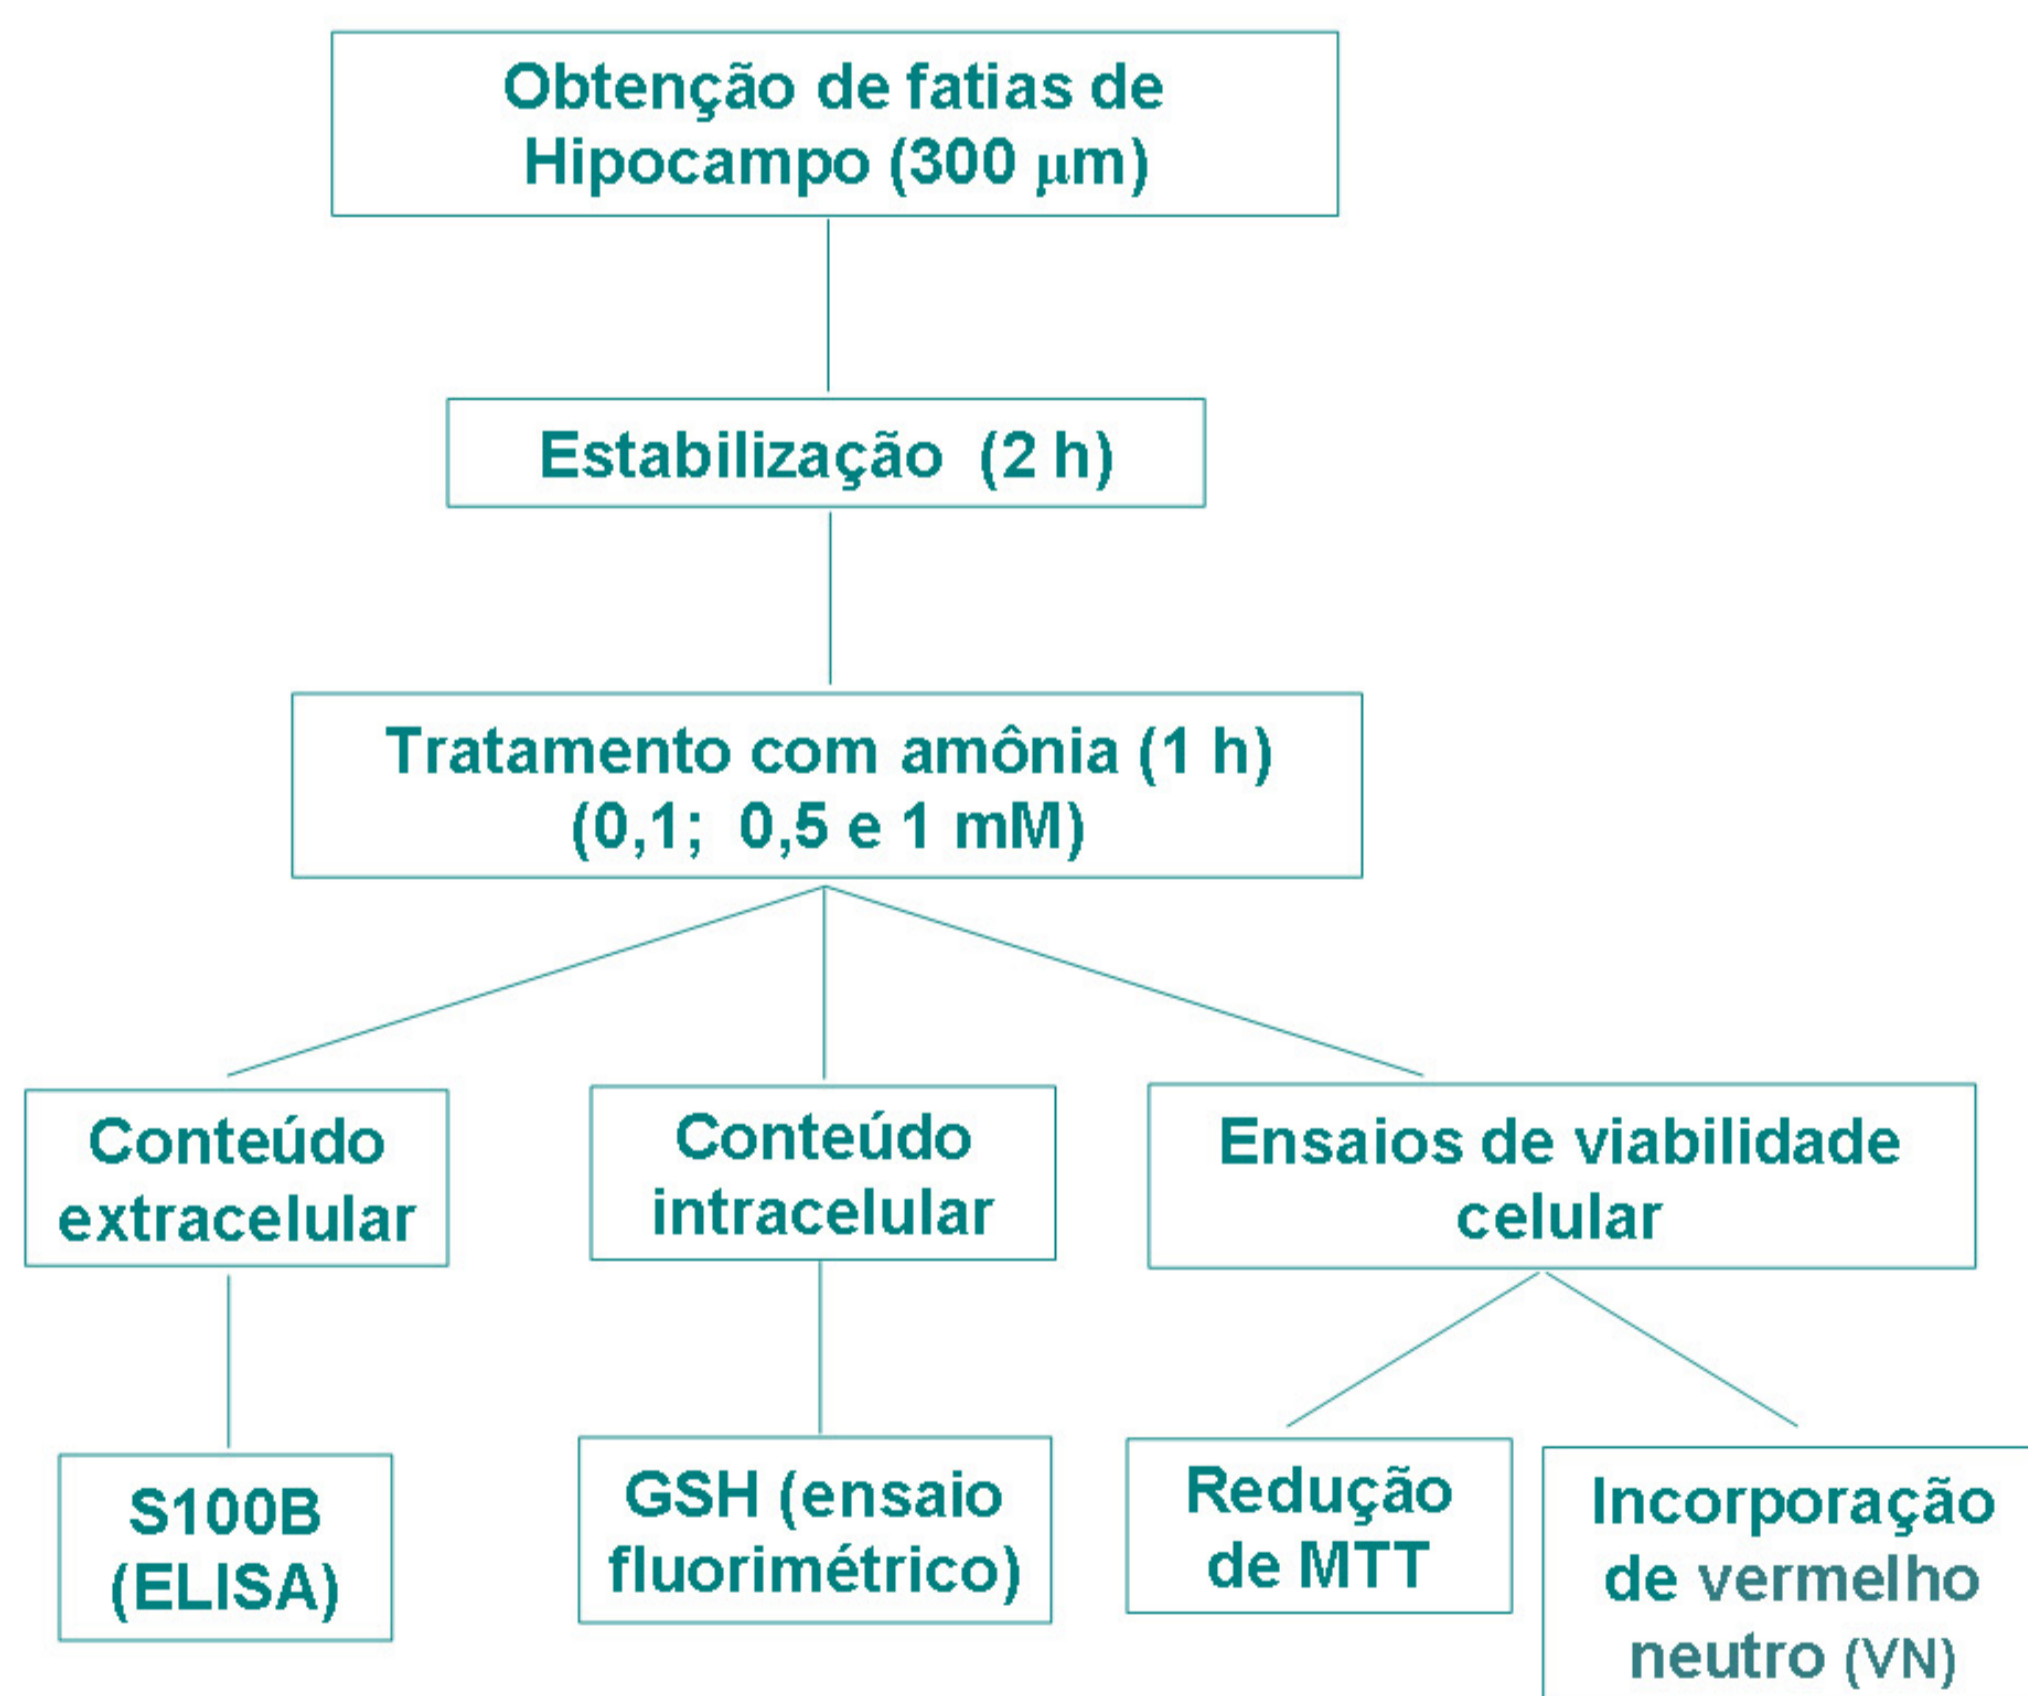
Obtenção de fatias de Hipocampo (300 μm)

Estabilização (2 h)

Tratamento com amônia (1 h) (0,1; 0,5 e 1 mM)

Conteúdo extracelular

Conteúdo intracelular

Ensaios de viabilidade celular

S100B (ELISA)

GSH (ensaio fluorimétrico)

Redução de MTT

Incorporação de vermelho neutro (VN)